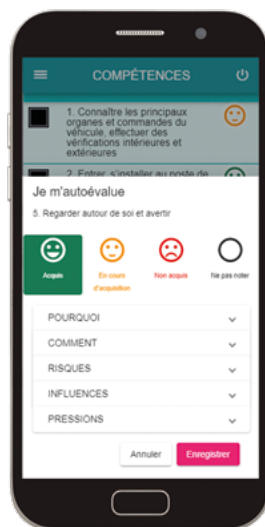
COMPÉTENCES

1. Connaître les principaux organes et commandes du véhicule, effectuer des vérifications intérieures et extérieures

2. Entrer, s'installer au poste de

Je m'autoévalue

5. Regarder autour de soi et avertir

Acquis

En cours d'acquisition

Non acquis

Ne pas noter

POURQUOI

COMMENT

RISQUES

INFLUENCES

PRESSIONS

Annuler

Enregistrer